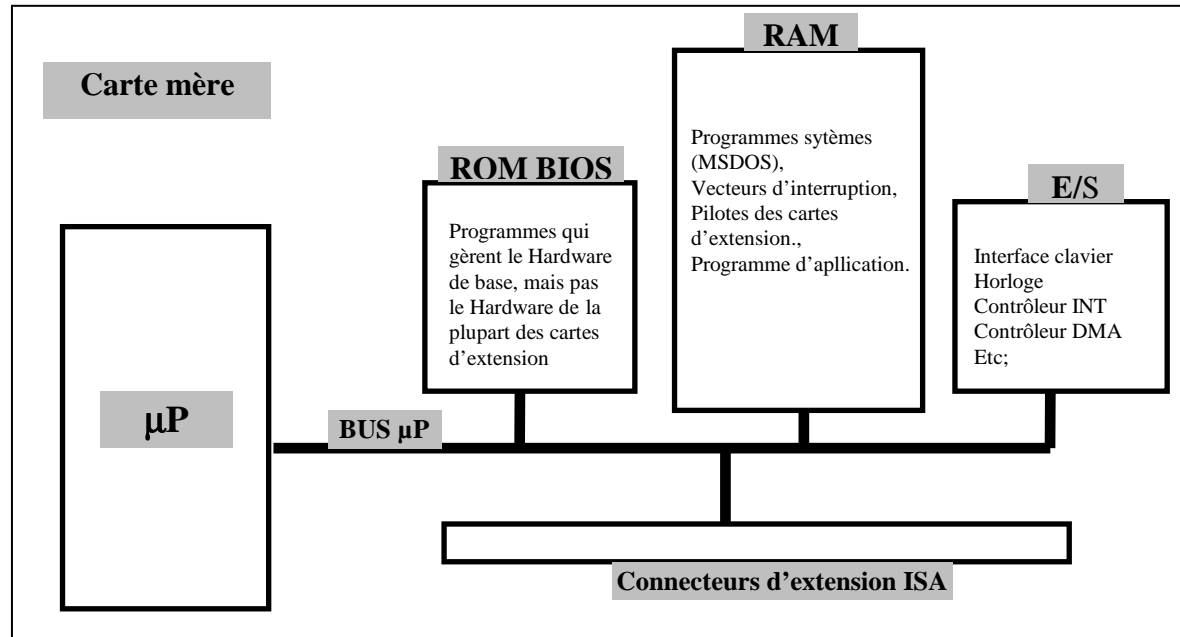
Carte mère

RAM

Programmes sytèmes (MSDOS), Vecteurs d'interruption, Pilotes des cartes d'extension., Programme d'apllication.

ROM BIOS

Programmes qui gèrent le Hardware de base, mais pas le Hardware de la plupart des cartes d'extension

E/S

Interface clavier
Horloge
Contrôleur INT
Contrôleur DMA
Etc;

μP

BUS μP

Connecteurs d'extension ISA